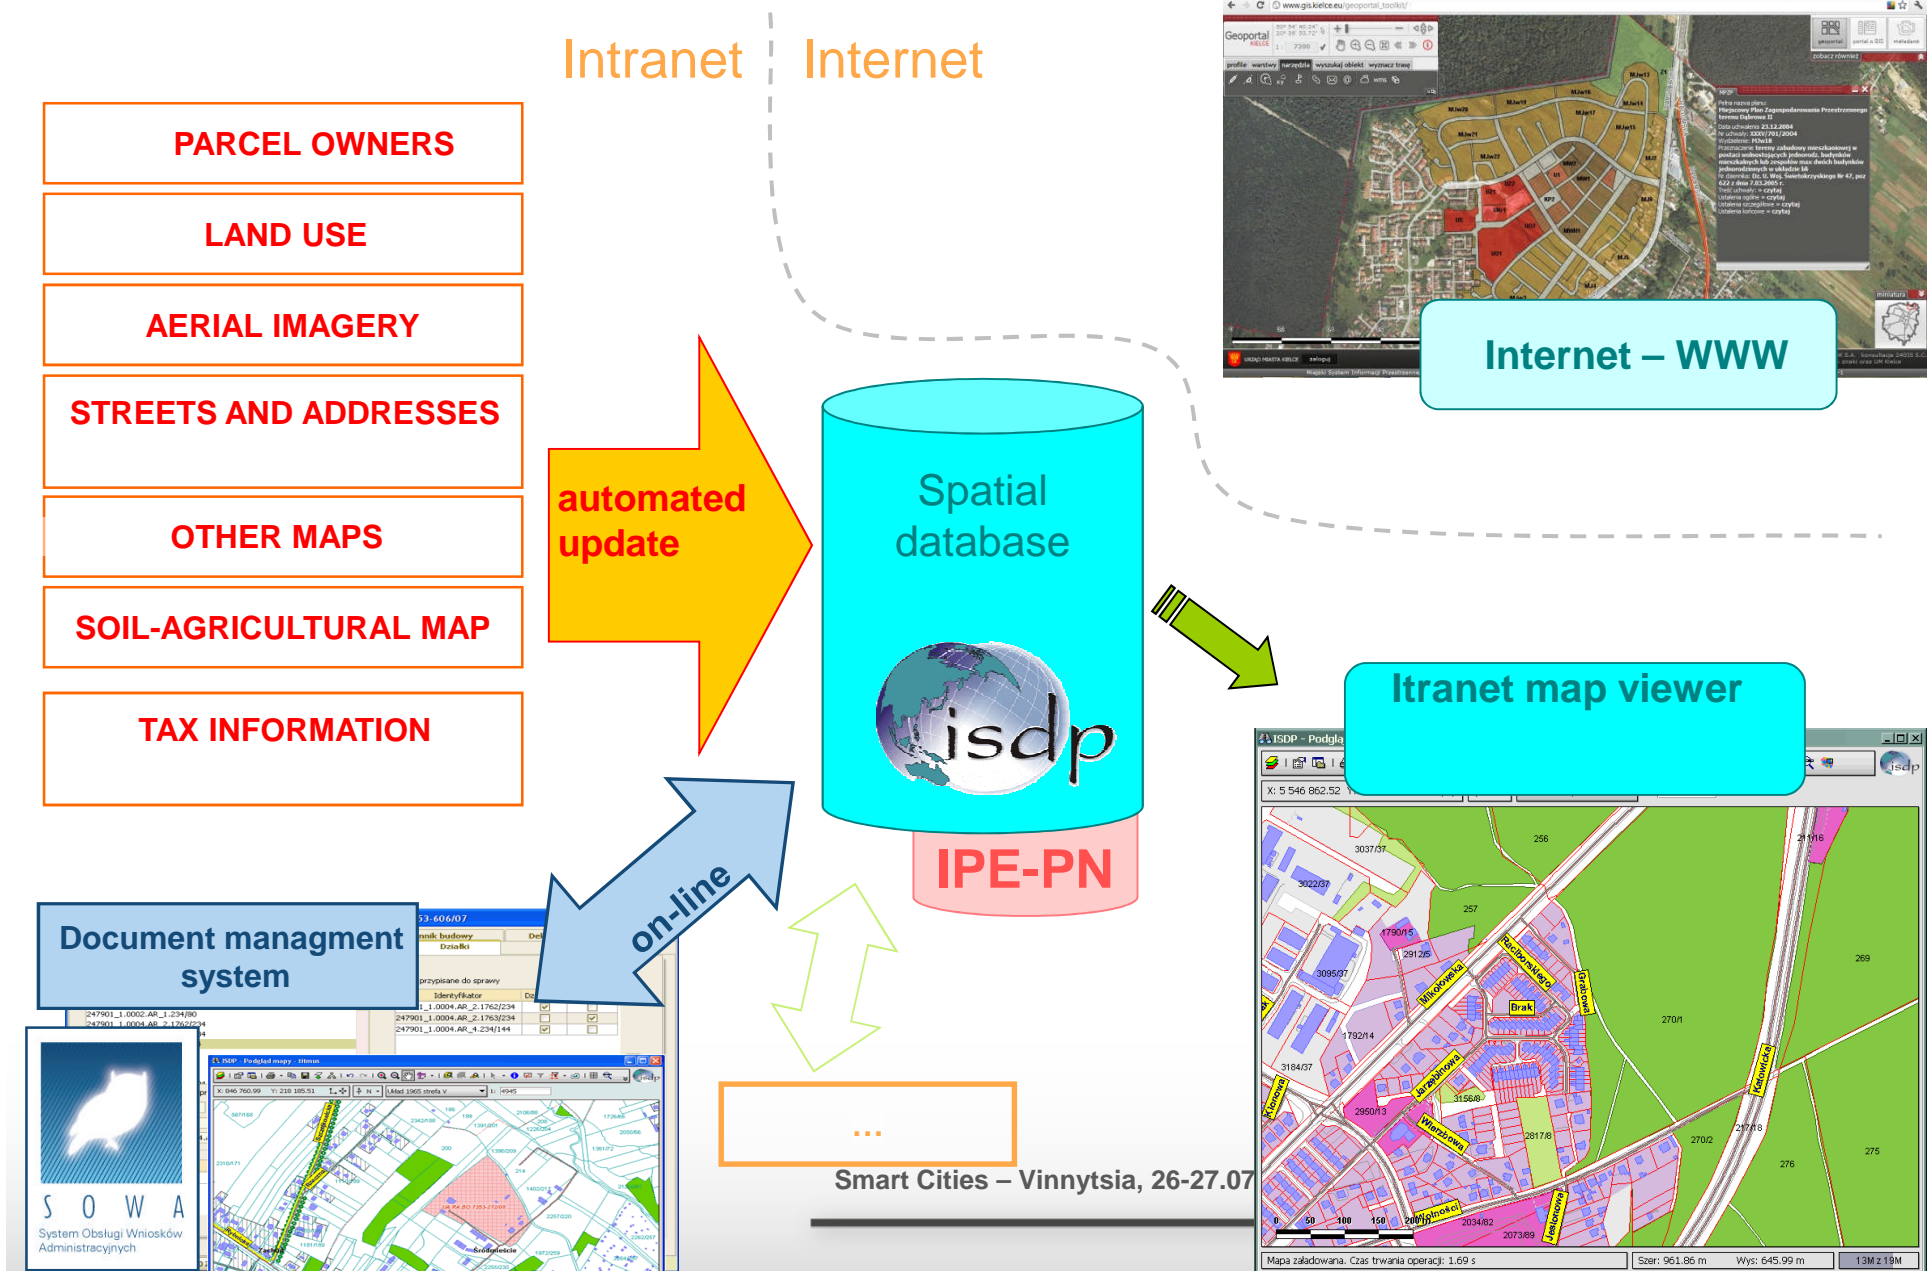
Intranet Internet

PARCEL OWNERS

LAND USE

AERIAL IMAGERY

STREETS AND ADDRESSES

OTHER MAPS

SOIL-AGRICULTURAL MAP

TAX INFORMATION

automated update

Spatial database

isdp

IPE-PN

Internet – WWW

Geoportal KIELCE

Itranet map viewer

ISDP - Podgla

X: 5 546 862.52

on-line

Document managment system

S O W A
System Obsługi Wniosków Administracyjnych

...

Smart Cities – Vinnytsia, 26-27.07

Mapa załadowana. Czas trwania operacji: 1.69 s

Szer: 961.86 m

Wys: 645.99 m

13M z 19M